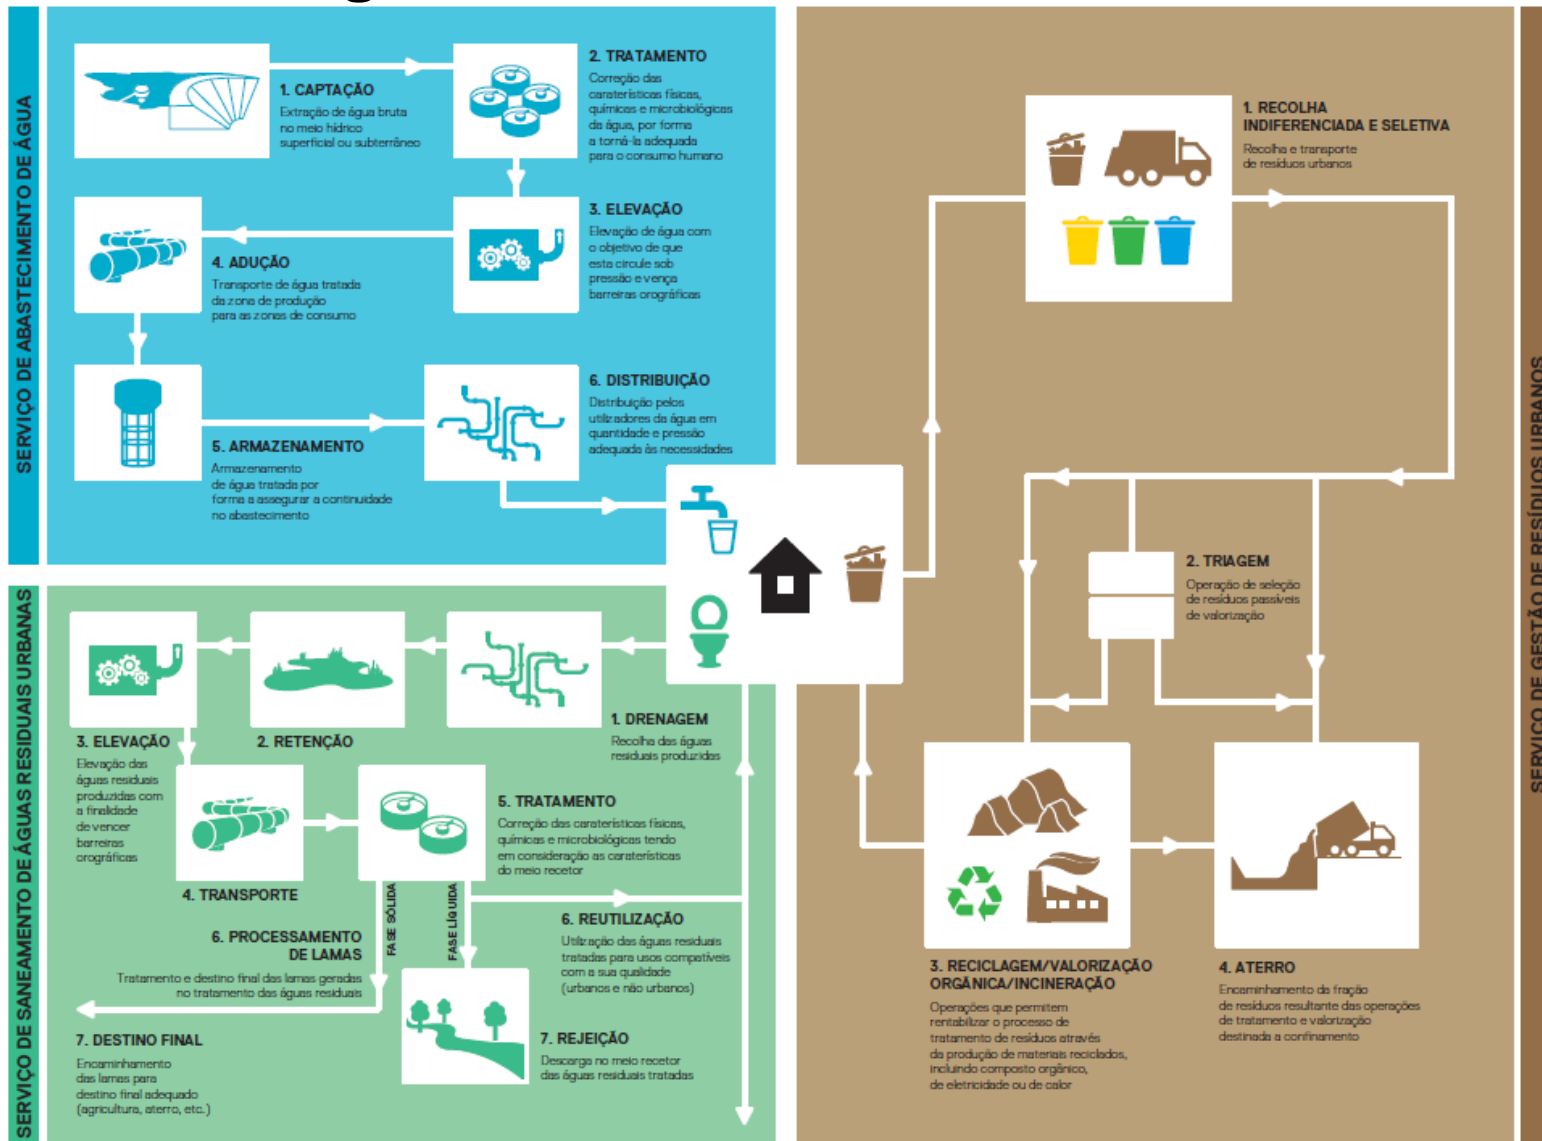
SERVIÇO DE ABASTECIMENTO DE ÁGUA

1. CAPTAÇÃO
Extração de água bruta no meio hídrico superficial ou subterrâneo

2. TRATAMENTO
Correção das caraterísticas físicas, químicas e microbiológicas da água, por forma a torná-la adequada para o consumo humano

3. ELEVAÇÃO
Elevação de água com o objetivo de que esta circule sob pressão e vença barreiras orográficas

4. ADUÇÃO
Transporte de água tratada da zona de produção para as zonas de consumo

5. ARMAZENAMENTO
Armazenamento de água tratada por forma a assegurar a continuidade no abastecimento

6. DISTRIBUIÇÃO
Distribuição pelos utilizadores da água em quantidade e pressão adequada às necessidades

SERVIÇO DE SANEAMENTO DE ÁGUAS RESIDUAIS URBANAS

1. DRENAGEM
Recolha das águas residuais produzidas

2. RETENÇÃO

3. ELEVAÇÃO
Elevação das águas residuais produzidas com a finalidade de vencer barreiras orográficas

4. TRANSPORTE

5. TRATAMENTO
Correção das caraterísticas físicas, químicas e microbiológicas tendo em consideração as caraterísticas do meio recetor

FASE SÓLIDA
FASE LÍQUIDA

6. REUTILIZAÇÃO
Utilização das águas residuais tratadas para usos compatíveis com a sua qualidade (urbanos e não urbanos)

6. PROCESSAMENTO DE LAMAS
Tratamento e destino final das lamas geradas no tratamento das águas residuais

7. DESTINO FINAL
Encaminhamento das lamas para destino final adequado (agricultura, aterro, etc.)

7. REJEIÇÃO
Descarga no meio recetor das águas residuais tratadas

SERVIÇO DE GESTÃO DE RESÍDUOS URBANOS

1. RECOLHA INDIFERENCIADA E SELETIVA
Recolha e transporte de resíduos urbanos

2. TRIAGEM
Operação de seleção de resíduos passíveis de valorização

3. RECICLAGEM/VALORIZAÇÃO ORGÂNICA/INCINERAÇÃO
Operações que permitem rentabilizar o processo de tratamento de resíduos através da produção de materiais reciclados, incluindo composto orgânico, de eletricidade ou de calor

4. ATERRO
Encaminhamento da fração de resíduos resultante das operações de tratamento e valorização destinada a confinamento